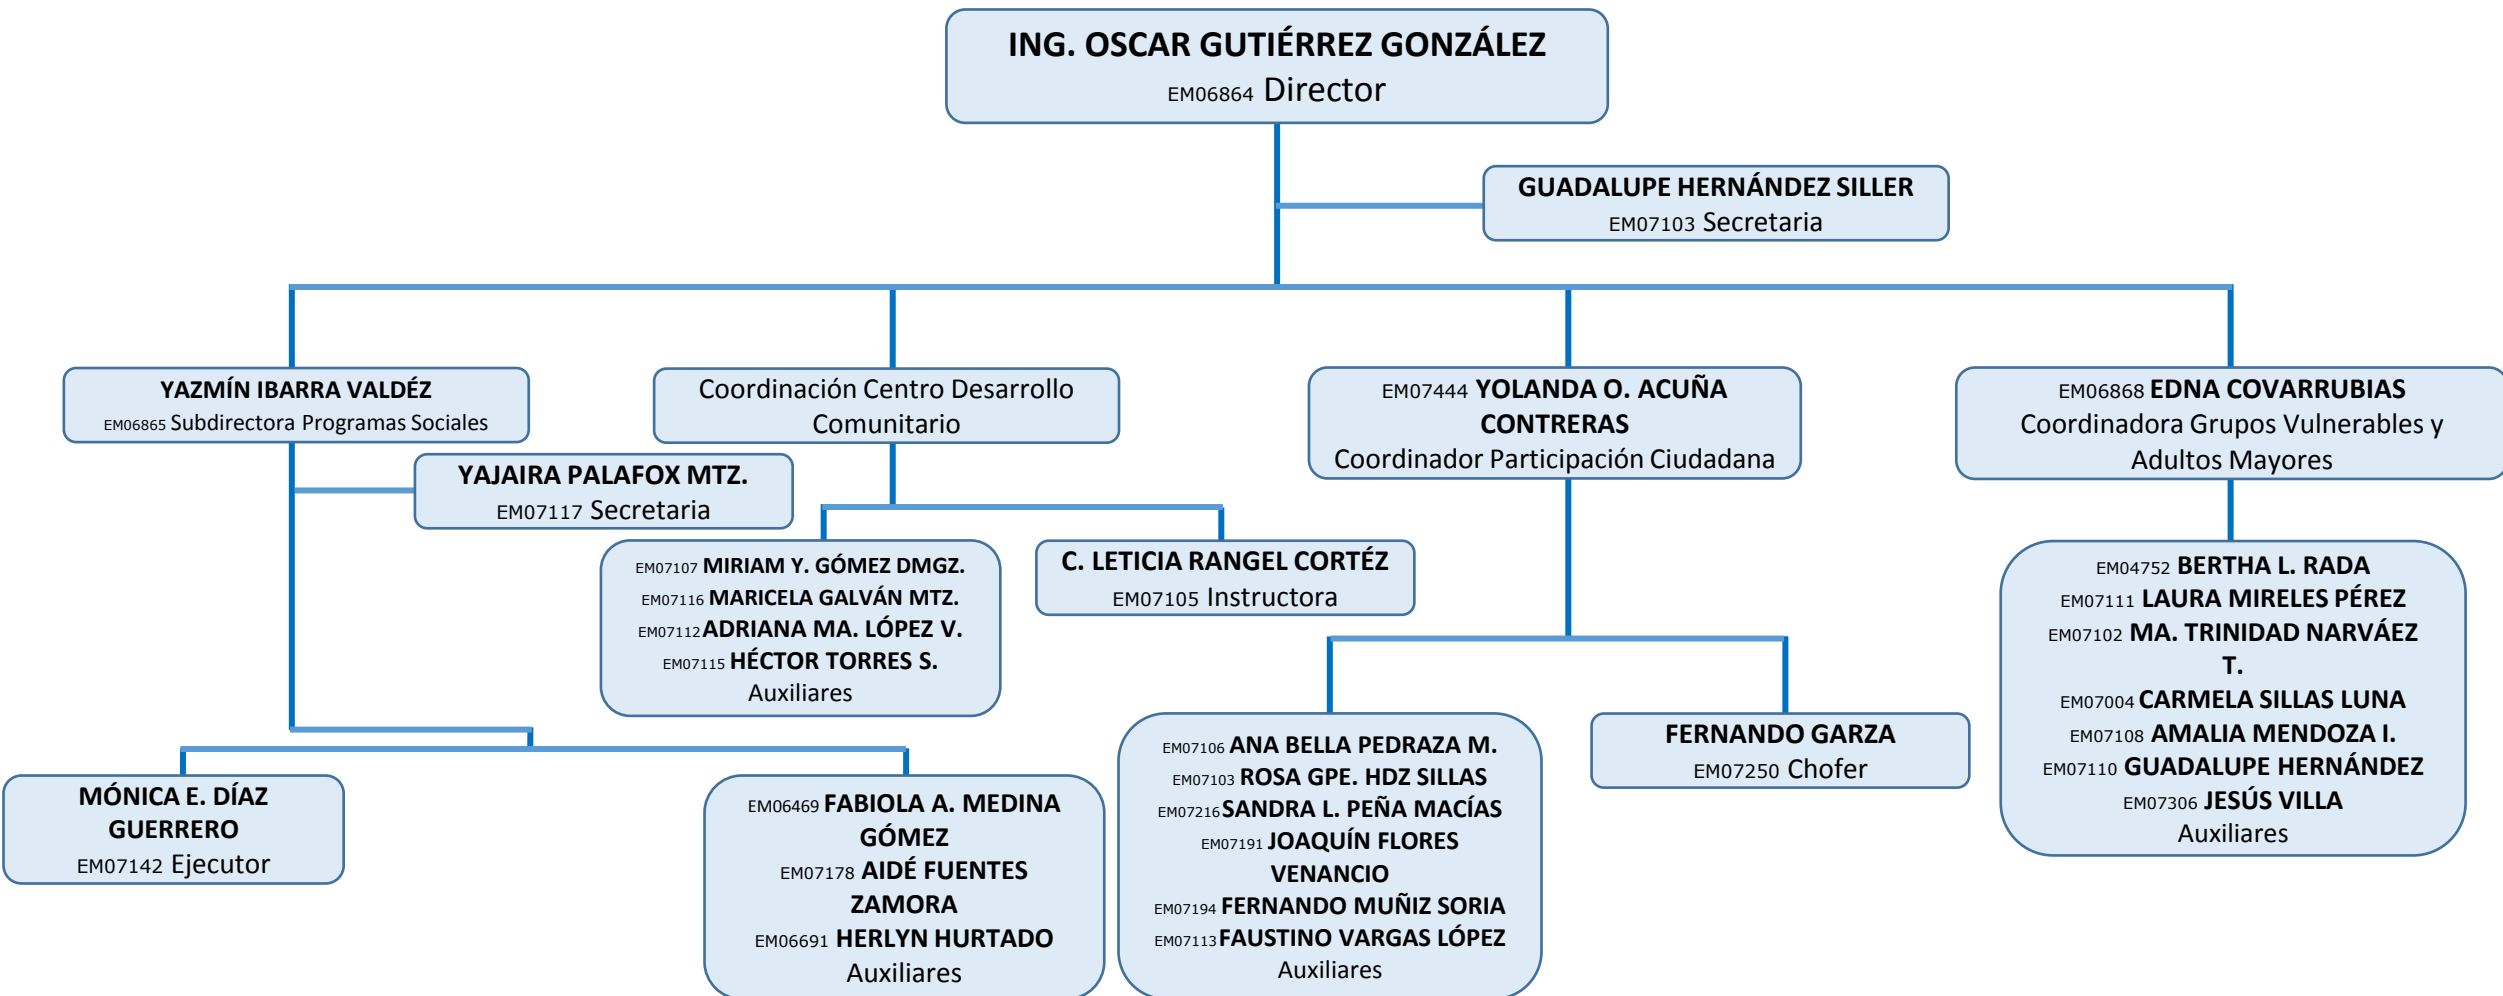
ING. OSCAR GUTIÉRREZ GONZÁLEZ
EM06864 Director

GUADALUPE HERNÁNDEZ SILLER
EM07103 Secretaria

YAZMÍN IBARRA VALDÉZ
EM06865 Subdirectora Programas Sociales

Coordinación Centro Desarrollo Comunitario

EM07444 YOLANDA O. ACUÑA CONTRERAS
Coordinador Participación Ciudadana

EM06868 EDNA COVARRUBIAS
Coordinadora Grupos Vulnerables y Adultos Mayores

YAJAIRA PALAFOX MTZ.
EM07117 Secretaria

EM07107 MIRIAM Y. GÓMEZ DMGZ.
EM07116 MARICELA GALVÁN MTZ.
EM07112 ADRIANA MA. LÓPEZ V.
EM07115 HÉCTOR TORRES S.
Auxiliares

C. LETICIA RANGEL CORTÉZ
EM07105 Instructora

EM04752 BERTHA L. RADA
EM07111 LAURA MIRELES PÉREZ
EM07102 MA. TRINIDAD NARVÁEZ T.
EM07004 CARMELA SILLAS LUNA
EM07108 AMALIA MENDOZA I.
EM07110 GUADALUPE HERNÁNDEZ
EM07306 JESÚS VILLA
Auxiliares

FERNANDO GARZA
EM07250 Chofer

MÓNICA E. DÍAZ GUERRERO
EM07142 Ejecutor

EM06469 FABIOLA A. MEDINA GÓMEZ
EM07178 AIDÉ FUENTES ZAMORA
EM06691 HERLYN HURTADO
Auxiliares

EM07106 ANA BELLA PEDRAZA M.
EM07103 ROSA GPE. HDZ SILLAS
EM07216 SANDRA L. PEÑA MACÍAS
EM07191 JOAQUÍN FLORES VENANCIO
EM07194 FERNANDO MUÑIZ SORIA
EM07113 FAUSTINO VARGAS LÓPEZ
Auxiliares